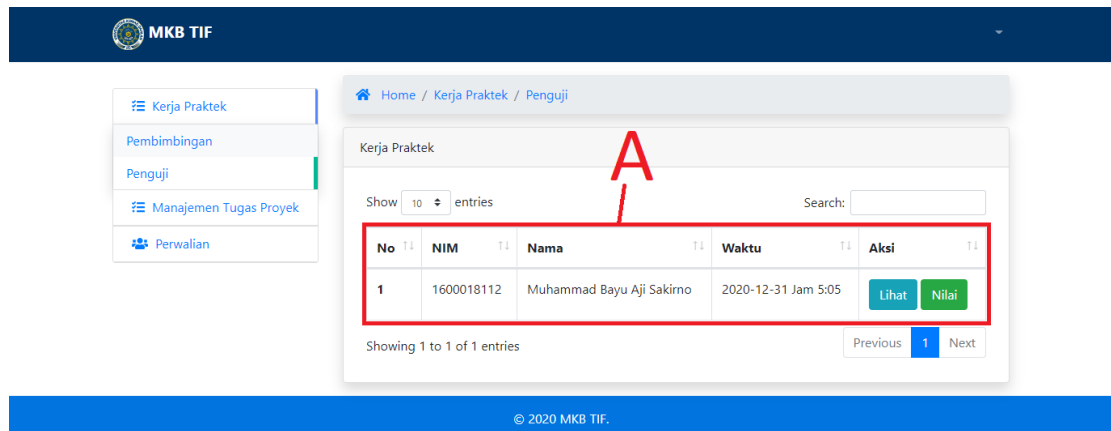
MKB TIF

Kerja Praktek
Pembimbingan
Penguji
Manajemen Tugas Proyek
Perwalian

Home / Kerja Praktek / Penguji

Kerja Praktek

A

Show 10 entries

Search:

| No | NIM | Nama | Waktu | Aksi |
|---|---|---|---|---|
| 1 | 1600018112 | Muhammad Bayu Aji Sakirno | 2020-12-31 Jam 5:05 | Lihat Nilai |

Showing 1 to 1 of 1 entries

Previous 1 Next

© 2020 MKB TIF.